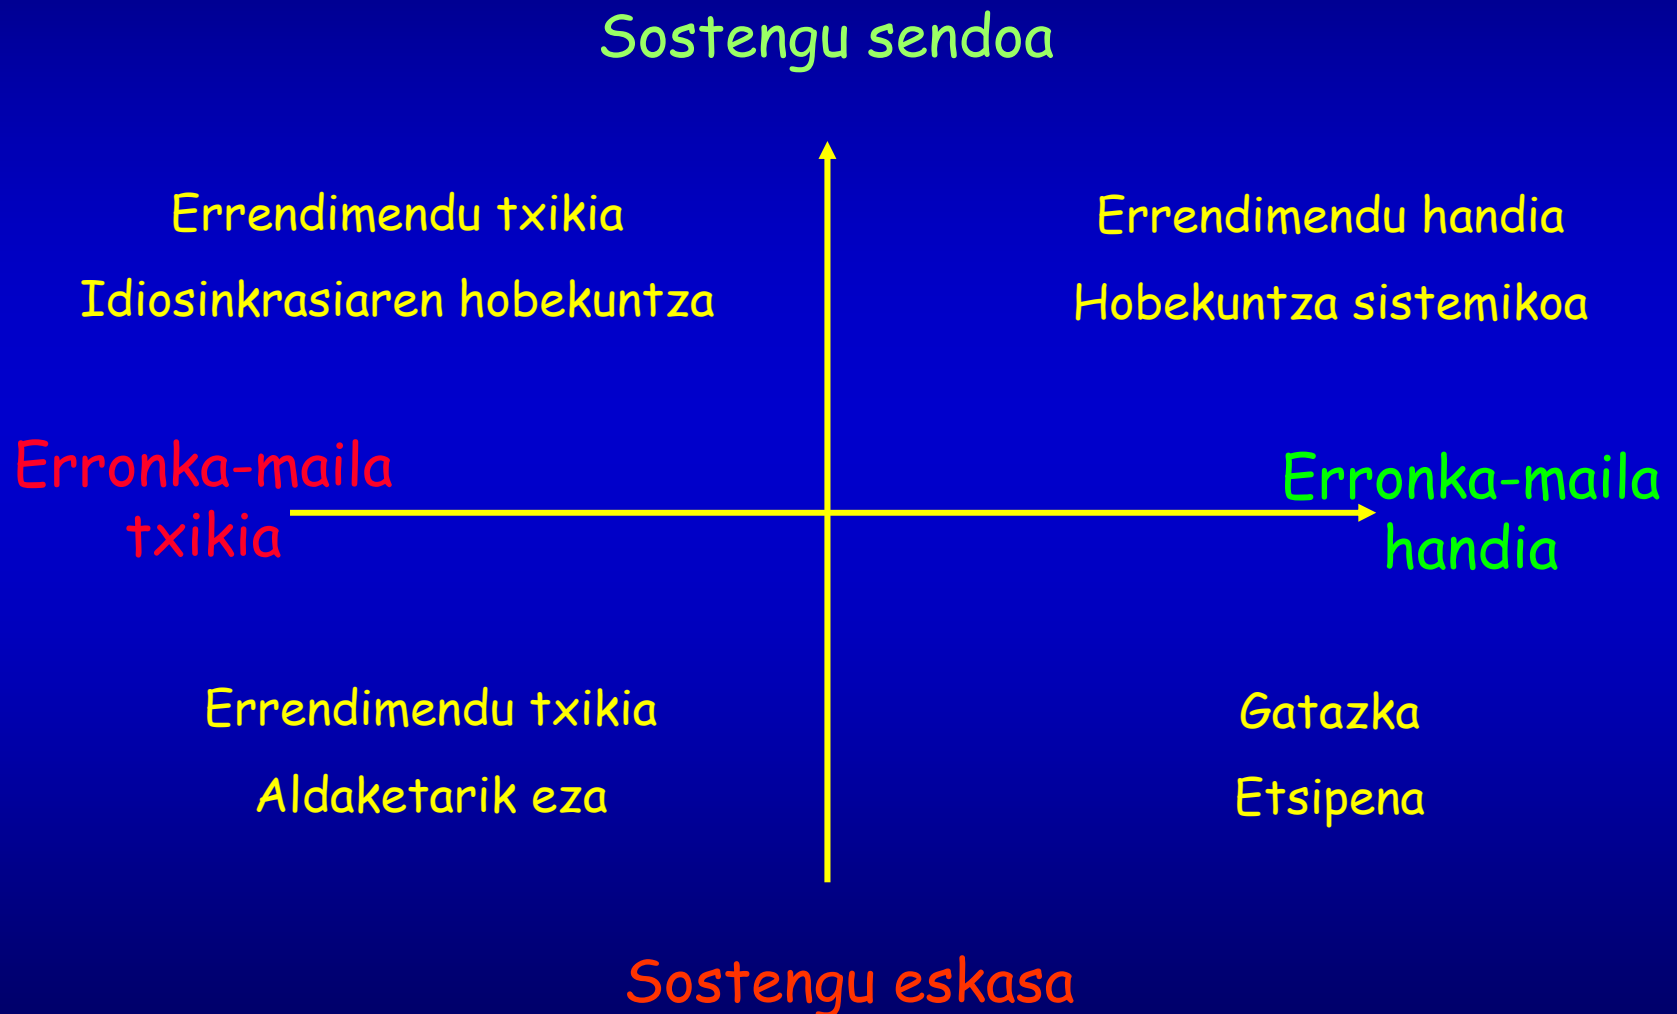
Sostengu sendoa

Errendimendu txikia

Idiosinkrasiaren hobekuntza

Errendimendu handia

Hobekuntza sistemikoa

Erronka-maila txikia

Erronka-maila handia

Errendimendu txikia

Aldaketarik eza

Gatazka

Etsipena

Sostengu eskasa